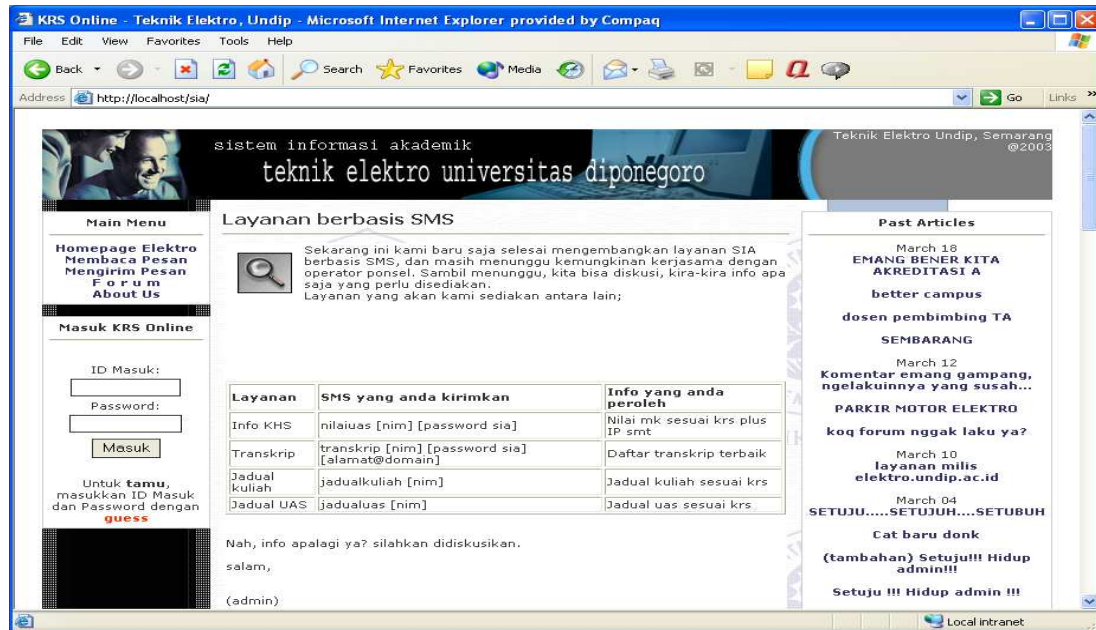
KRS Online - Teknik Elektro, Undip - Microsoft Internet Explorer provided by Compaq

File Edit View Favorites Tools Help

Back Search Favorites Media

Address http://localhost/sia/ Go Links

sistem informasi akademik
teknik elektro universitas diponegoro

Teknik Elektro Undip, Semarang @2003

Main Menu

Homepage Elektro
Membaca Pesan
Mengirim Pesan
Forum
About Us

Masuk KRS Online

ID Masuk:

Password:

Masuk

Untuk **tamu**, masukkan ID Masuk dan Password dengan **guess**

Layanan berbasis SMS

Sekarang ini kami baru saja selesai mengembangkan layanan SIA berbasis SMS, dan masih menunggu kemungkinan kerjasama dengan operator ponsel. Sambil menunggu, kita bisa diskusi, kira-kira info apa saja yang perlu disediakan.
Layanan yang akan kami sediakan antara lain;

| Layanan | SMS yang anda kirimkan | Info yang anda peroleh |
|---|---|---|
| Info KHS | nilaiuas [nim] [password sia] | Nilai mk sesuai krs plus IP smt |
| Transkrip | transkrip [nim] [password sia] [alamat@domain] | Daftar transkrip terbaik |
| Jadual kuliah | jadualkuliah [nim] | Jadual kuliah sesuai krs |
| Jadual UAS | jadualuas [nim] | Jadual uas sesuai krs |

Nah, info apalagi ya? silahkan didiskusikan.

salam,

(admin)

Past Articles

March 18
EMANG BENER KITA AKREDITASI A

better campus

dosen pembimbing TA

SEMBARANG

March 12
Komentar emang gampang, ngelakuinnya yang susah...

PARKIR MOTOR ELEKTRO

koq forum nggak laku ya?

March 10
layanan milis elektro.undip.ac.id

March 04
SETUJU.....SETUJUH....SETUBUH

Cat baru donk

(tambahan) Setuju!!! Hidup admin!!!

Setuju !!! Hidup admin !!!

Local intranet